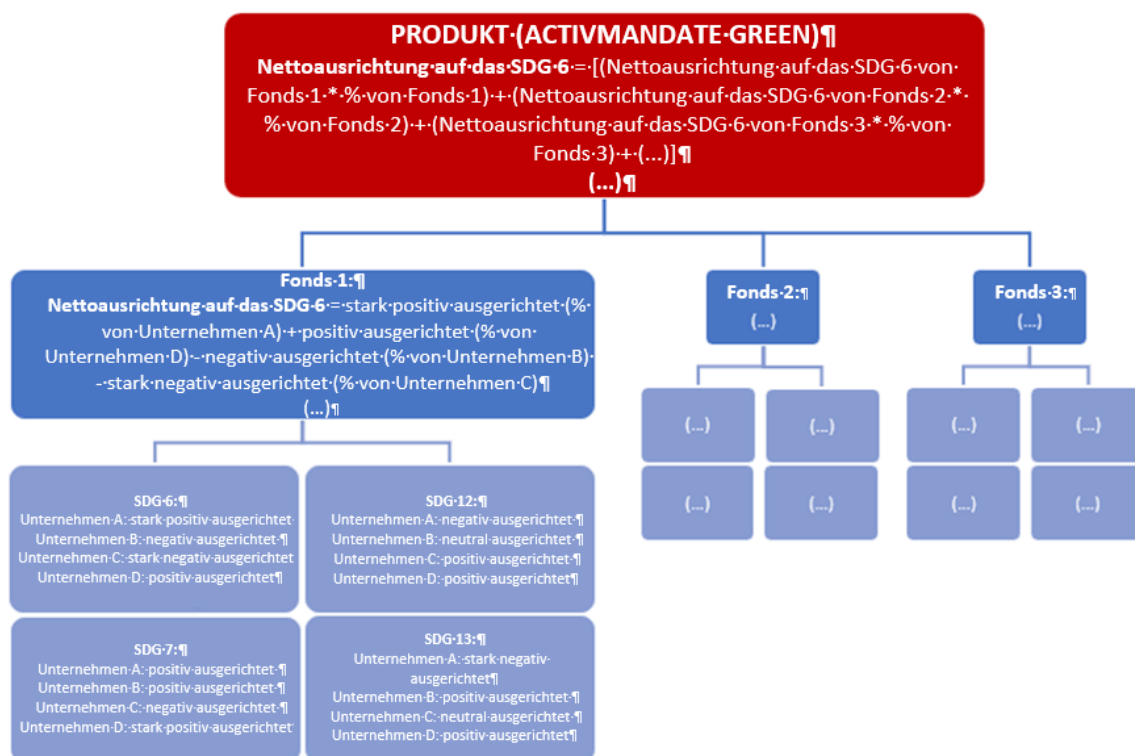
PRODUKT (ACTIVMANDATE GREEN)
Nettoausrichtung auf das SDG 6 = [(Nettoausrichtung auf das SDG 6 von Fonds 1 * % von Fonds 1) + (Nettoausrichtung auf das SDG 6 von Fonds 2 * % von Fonds 2) + (Nettoausrichtung auf das SDG 6 von Fonds 3 * % von Fonds 3) + (...)]
(...)

Fonds 1:
Nettoausrichtung auf das SDG 6 = stark positiv ausgerichtet (% von Unternehmen A) + positiv ausgerichtet (% von Unternehmen D) - negativ ausgerichtet (% von Unternehmen B) - stark negativ ausgerichtet (% von Unternehmen C)
(...)

Fonds 2:
(...)

Fonds 3:
(...)

SDG 6:
Unternehmen A: stark positiv ausgerichtet
Unternehmen B: negativ ausgerichtet
Unternehmen C: stark negativ ausgerichtet
Unternehmen D: positiv ausgerichtet

SDG 12:
Unternehmen A: negativ ausgerichtet
Unternehmen B: neutral ausgerichtet
Unternehmen C: positiv ausgerichtet
Unternehmen D: positiv ausgerichtet

SDG 7:
Unternehmen A: positiv ausgerichtet
Unternehmen B: positiv ausgerichtet
Unternehmen C: negativ ausgerichtet
Unternehmen D: stark positiv ausgerichtet

SDG 13:
Unternehmen A: stark negativ ausgerichtet
Unternehmen B: positiv ausgerichtet
Unternehmen C: neutral ausgerichtet
Unternehmen D: positiv ausgerichtet

(...)
(...)
(...)
(...)
(...)
(...)
(...)
(...)